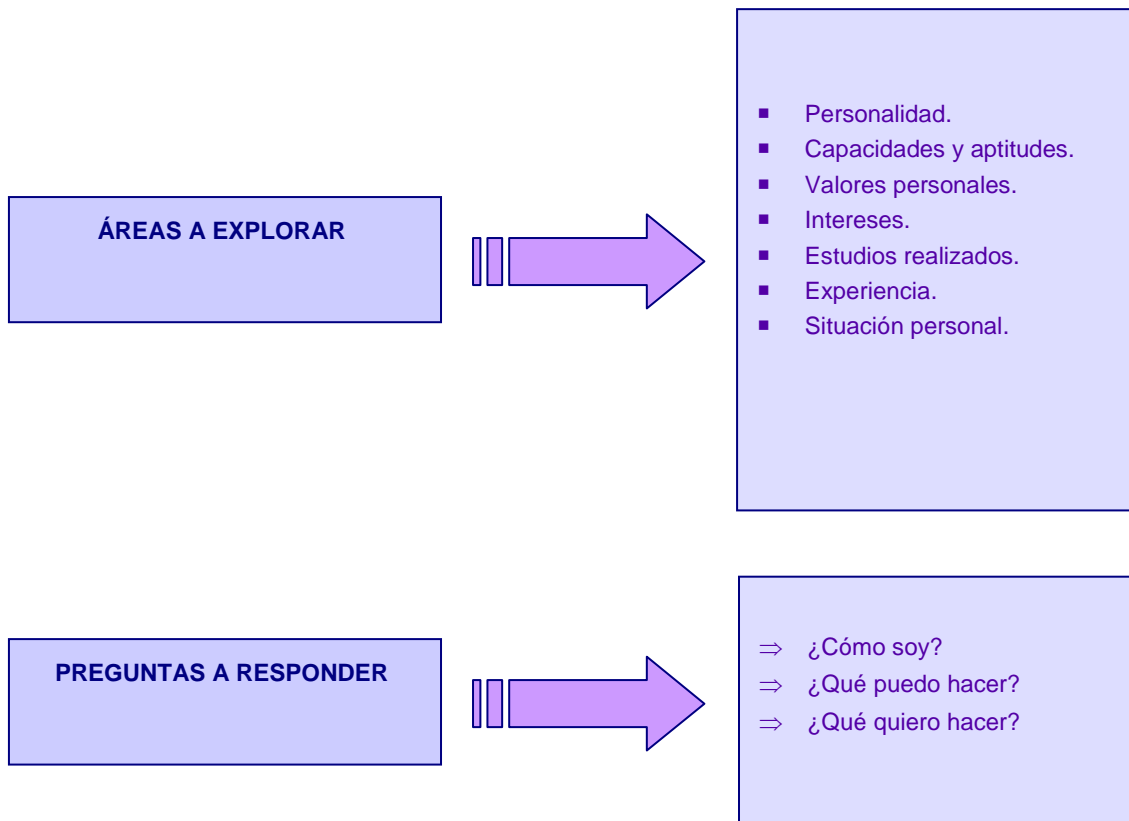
ÁREAS A EXPLORAR

- Personalidad.
- Capacidades y aptitudes.
- Valores personales.
- Intereses.
- Estudios realizados.
- Experiencia.
- Situación personal.

PREGUNTAS A RESPONDER

⇒ ¿Cómo soy?
⇒ ¿Qué puedo hacer?
⇒ ¿Qué quiero hacer?